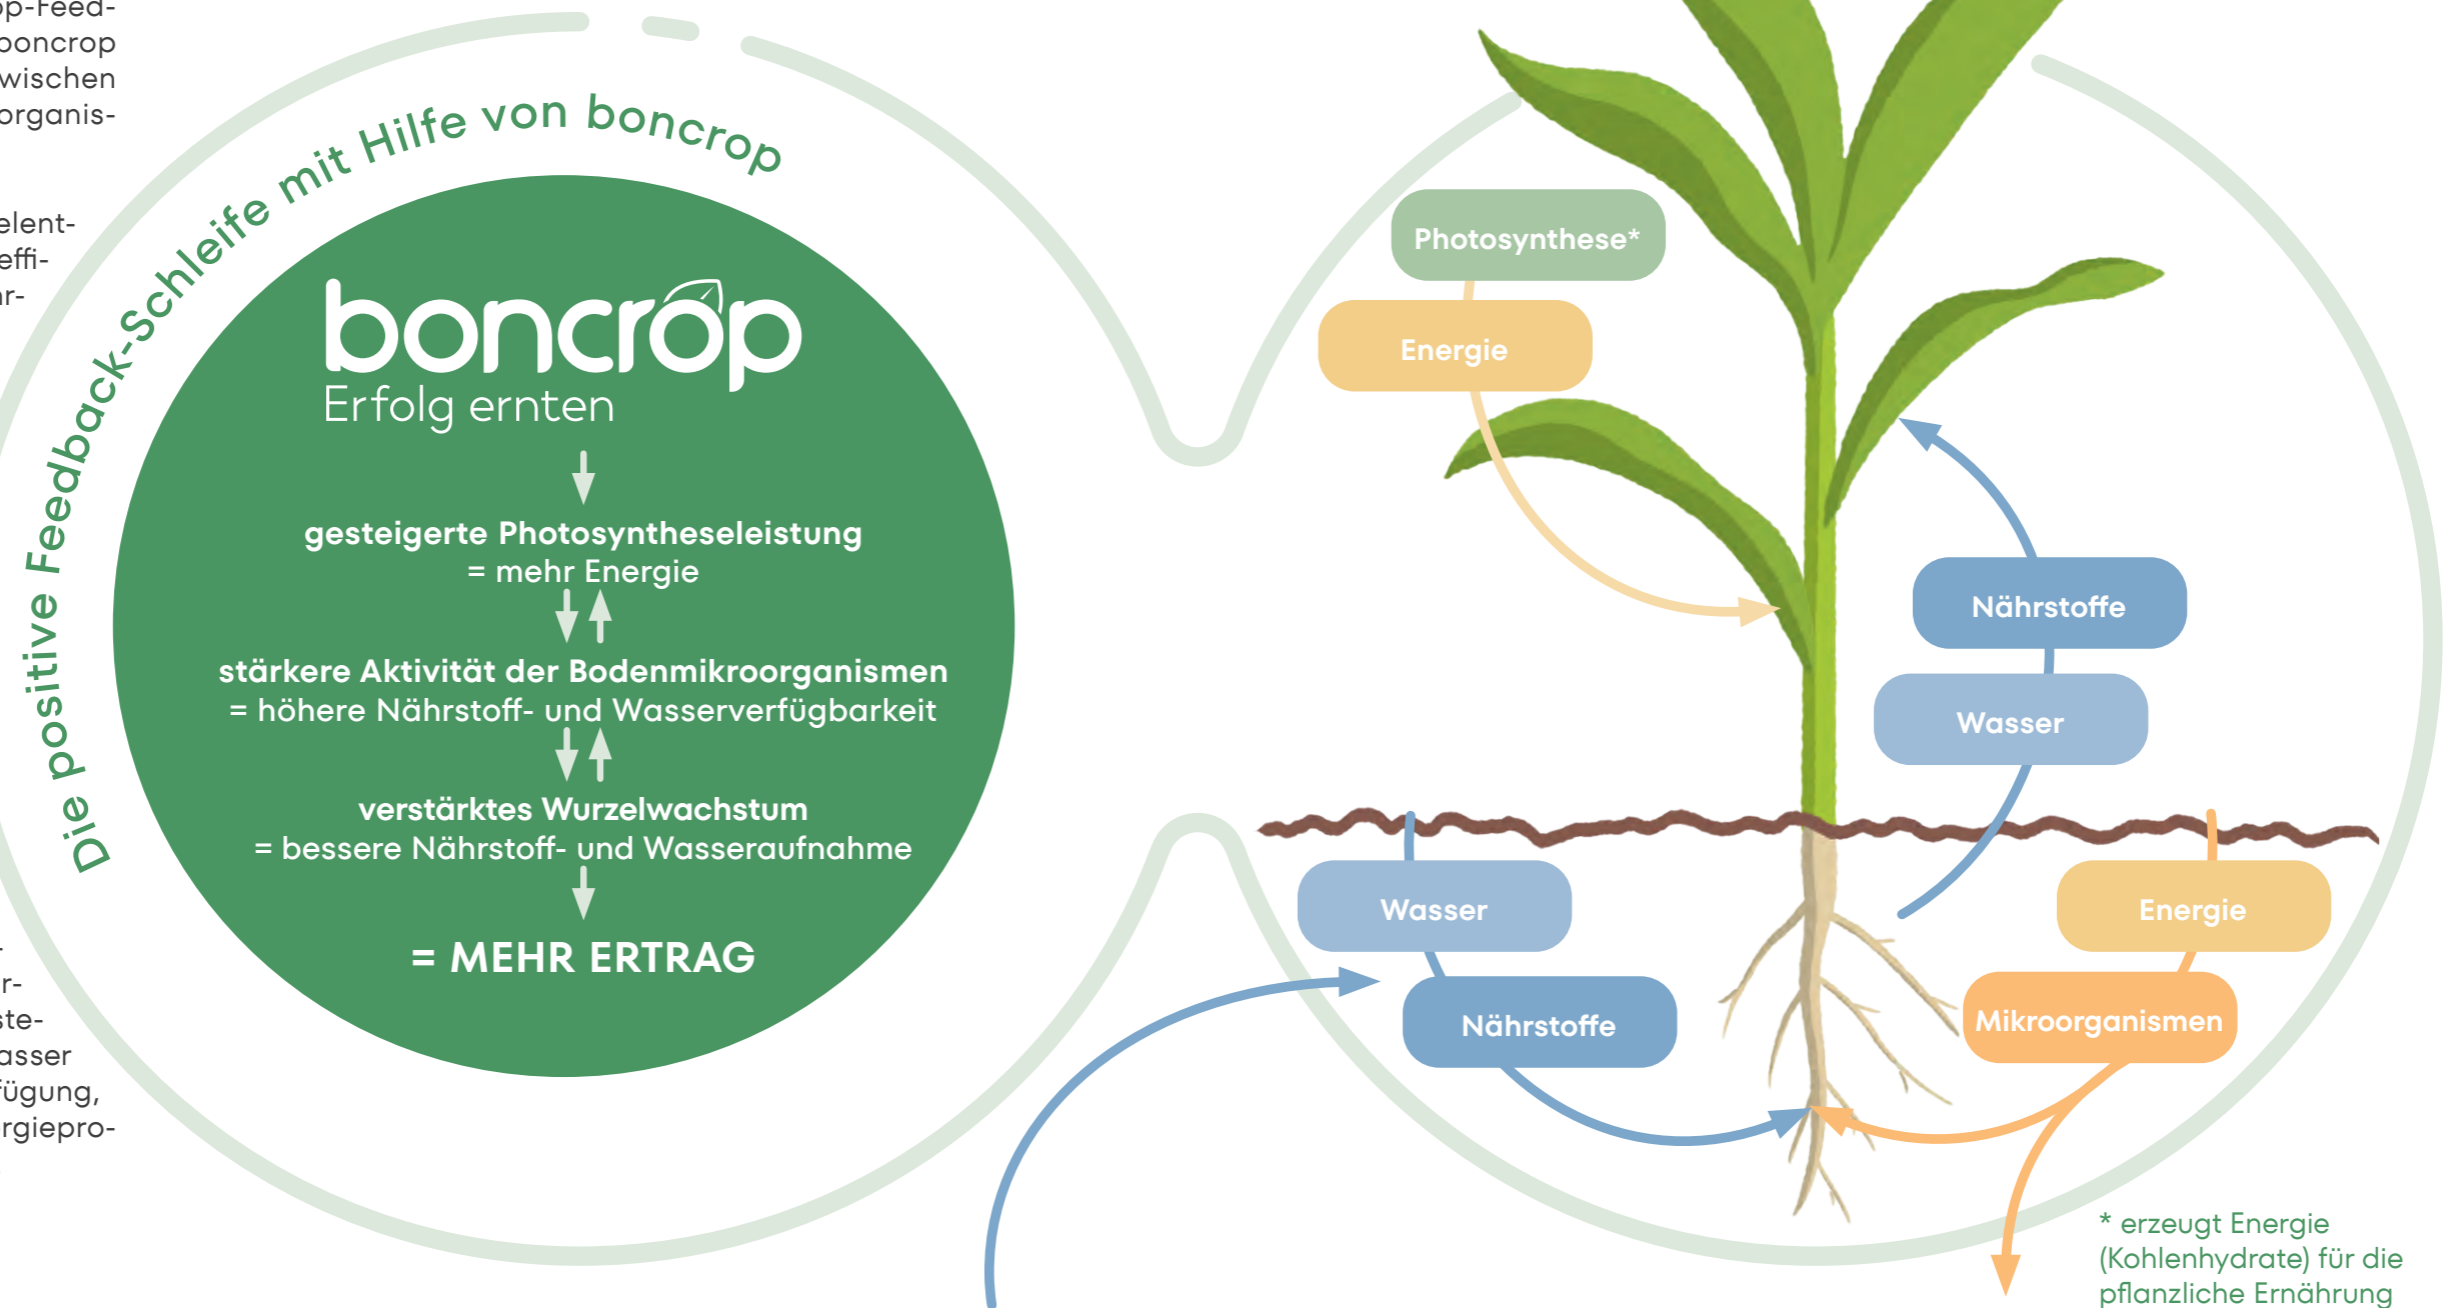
op-Feed-
boncrop
wischen
organis-

elent-
effi-
ar-

r-
ste-
asser
fügung,
rgiepro-

Die positive Feedback-Schleife mit Hilfe von boncrop

boncrop
Erfolg ernten

gesteigerte Photosyntheseleistung
= mehr Energie

stärkere Aktivität der Bodenmikroorganismen
= höhere Nährstoff- und Wasserverfügbarkeit

verstärktes Wurzelwachstum
= bessere Nährstoff- und Wasseraufnahme

= MEHR ERTRAG

Photosynthese*

Energie

Nährstoffe

Wasser

Wasser

Nährstoffe

Energie

Mikroorganismen

* erzeugt Energie (Kohlenhydrate) für die pflanzliche Ernährung